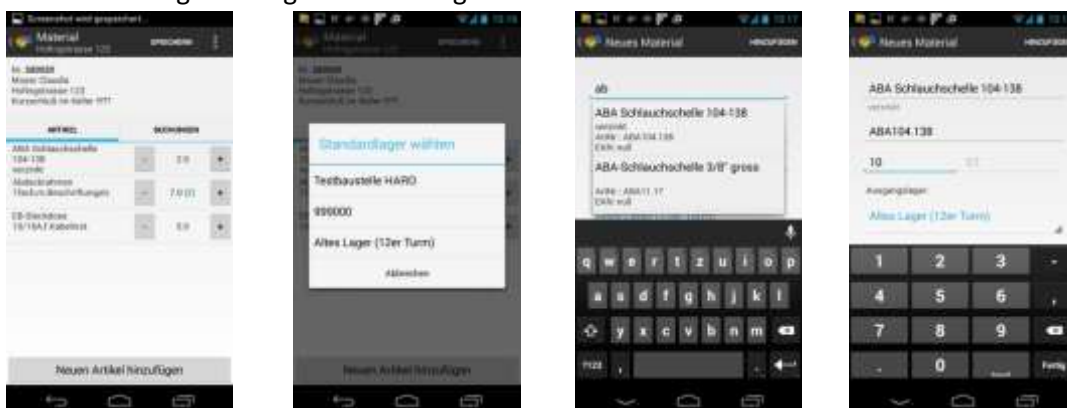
Screenshot wird gespeichert...
Material
Hofeggstrasse 123
SPEICHERN
Nr. 380009
Moser Claudia
Hofeggstrasse 123
Kurzschluß im Keller ???
ARTIKEL
BUCHUNGEN
ABA Schlauchschelle 104-138
verzinkt
- 3.0 +
Abdeckrahmen 1fach m.Beschriftungen
- 7.0 (3) +
CE-Steckdose 16/16A7 Kabelrot
- 3.0 +
Neuen Artikel hinzufügen

Material
SPEICHERN
Standardlager wählen
Testbaustelle HARO
999000
Altes Lager (12er Turm)
Abbrechen
Neuen Artikel hinzufügen

Neues Material
HINZUFÜGEN
ab
ABA Schlauchschelle 104-138
verzinkt
Artikl : ABA104.138
EAN: null
ABA-Schlauchschelle 3/8" gross
Artikl : ABA11.17
EAN: null
q w e r t z u i o p
a s d f g h j k l
y x c v b n m
?123 ,

Neues Material
HINZUFÜGEN
ABA Schlauchschelle 104-138
verzinkt
ABA104.138
10
Ausgangslager
Altes Lager (12er Turm)
1 2 3 -
4 5 6 ,
7 8 9
. 0 Fertig